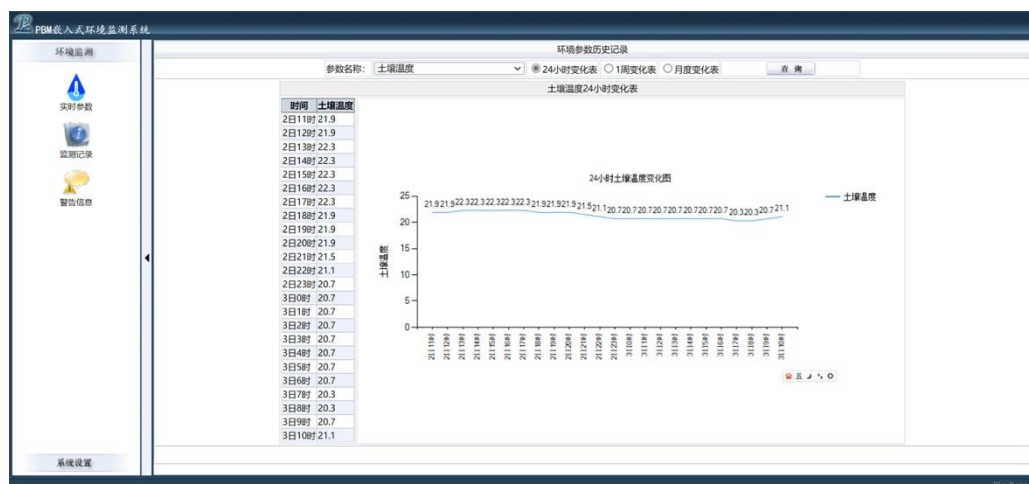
PBM嵌入式环境监测系统

环境监测

实时参数

监测记录

警告信息

系统设置

环境参数历史记录

参数名称: 土壤温度 ◉ 24小时变化表 ○ 1周变化表 ○ 月度变化表 查询

土壤温度24小时变化表

| 时间 | 土壤温度 |
|---|---|
| 2日11时 | 21.9 |
| 2日12时 | 21.9 |
| 2日13时 | 22.3 |
| 2日14时 | 22.3 |
| 2日15时 | 22.3 |
| 2日16时 | 22.3 |
| 2日17时 | 22.3 |
| 2日18时 | 21.9 |
| 2日19时 | 21.9 |
| 2日20时 | 21.9 |
| 2日21时 | 21.5 |
| 2日22时 | 21.1 |
| 2日23时 | 20.7 |
| 3日0时 | 20.7 |
| 3日1时 | 20.7 |
| 3日2时 | 20.7 |
| 3日3时 | 20.7 |
| 3日4时 | 20.7 |
| 3日5时 | 20.7 |
| 3日6时 | 20.7 |
| 3日7时 | 20.3 |
| 3日8时 | 20.3 |
| 3日9时 | 20.7 |
| 3日10时 | 21.1 |

24小时土壤温度变化图

土壤温度

21.9 21.9 22.3 22.3 22.3 22.3 22.3 21.9 21.9 21.9 21.5 21.1 20.7 20.7 20.7 20.7 20.7 20.7 20.7 20.3 20.3 20.7 21.1

25 20 15 10 5 0

土壤温度

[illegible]